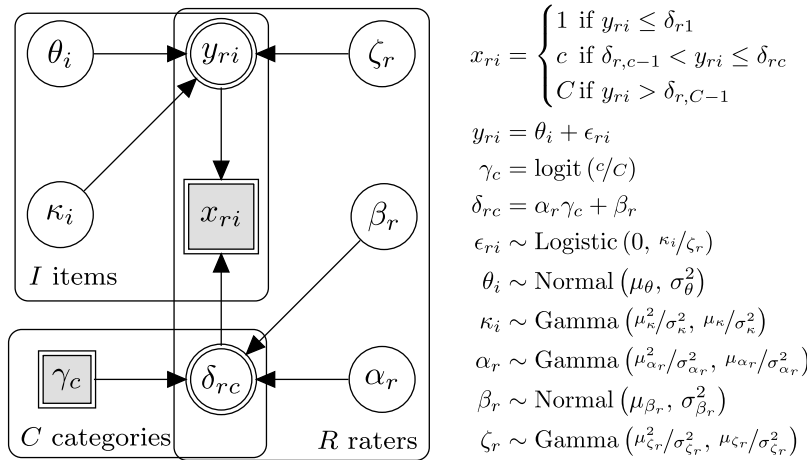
$\theta_i$

$y_{ri}$

$\zeta_r$

$\kappa_i$

$x_{ri}$

$\beta_r$

$I$ items

$\gamma_c$

$\delta_{rc}$

$\alpha_r$

$C$ categories

$R$ raters

$x_{ri} = \begin{cases} 1 \text{ if } y_{ri} \leq \delta_{r1} \\ c \text{ if } \delta_{r,c-1} < y_{ri} \leq \delta_{rc} \\ C \text{ if } y_{ri} > \delta_{r,C-1} \end{cases}$

$y_{ri} = \theta_i + \epsilon_{ri}$

$\gamma_c = \text{logit}\left(c/C\right)$

$\delta_{rc} = \alpha_r \gamma_c + \beta_r$

$\epsilon_{ri} \sim \text{Logistic}\left(0,\ \kappa_i/\zeta_r\right)$

$\theta_i \sim \text{Normal}\left(\mu_\theta,\ \sigma_\theta^2\right)$

$\kappa_i \sim \text{Gamma}\left(\mu_\kappa^2/\sigma_\kappa^2,\ \mu_\kappa/\sigma_\kappa^2\right)$

$\alpha_r \sim \text{Gamma}\left(\mu_{\alpha_r}^2/\sigma_{\alpha_r}^2,\ \mu_{\alpha_r}/\sigma_{\alpha_r}^2\right)$

$\beta_r \sim \text{Normal}\left(\mu_{\beta_r},\ \sigma_{\beta_r}^2\right)$

$\zeta_r \sim \text{Gamma}\left(\mu_{\zeta_r}^2/\sigma_{\zeta_r}^2,\ \mu_{\zeta_r}/\sigma_{\zeta_r}^2\right)$